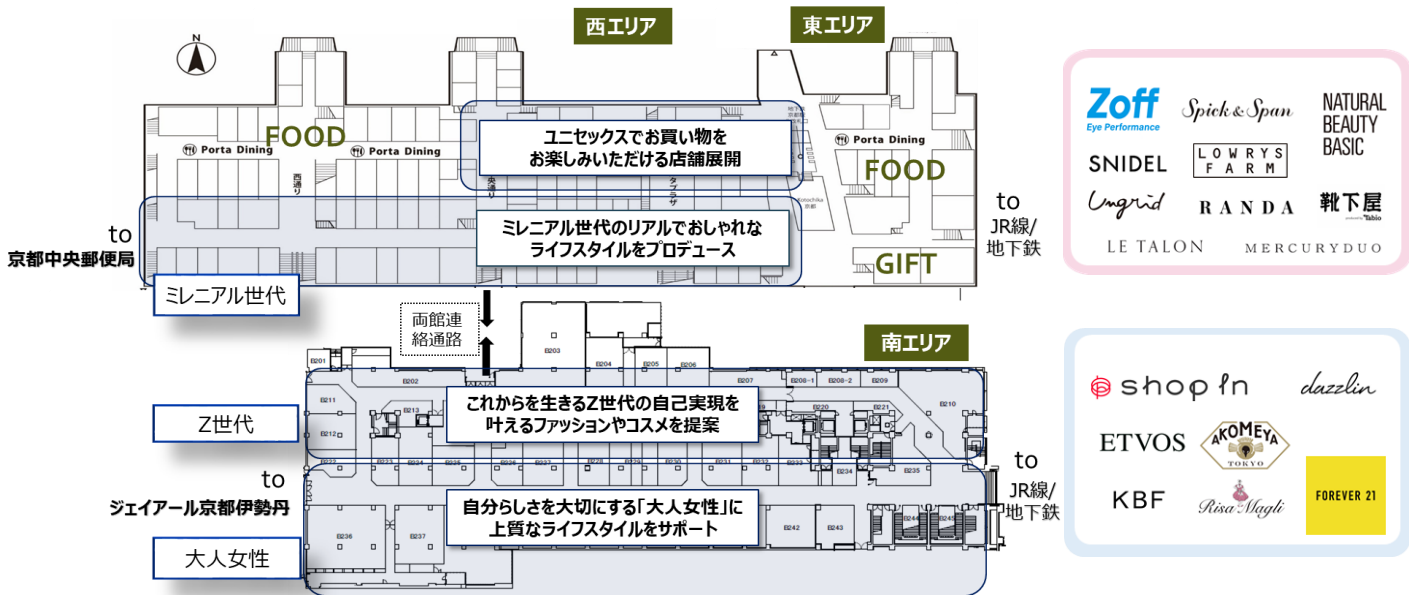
西エリア

東エリア

N

FOOD

Porta Dining

Porta Dining

ユニセックスでお買い物を
お楽しみいただける店舗展開

Porta Dining

FOOD

西通り

中央通り

タブラザ

to
京都中央郵便局

ミレニアル世代のリアルでおしゃれな
ライフスタイルをプロデュース

GIFT

to
JR線/
地下鉄

ミレニアル世代

両館連
絡通路

南エリア

B201

B203

B204

B205

B206

B202

B207

B208-1

B208-2

B209

B210

B211

B212

B213

B220

B221

Z世代

これからを生きるZ世代の自己実現を
叶えるファッションやコスメを提案

B234

B235

to
ジェイアール京都伊勢丹

to
JR線/
地下鉄

自分らしさを大切にする「大人女性」に
上質なライフスタイルをサポート

B236

B237

B242

B243

B244

大人女性

Zoff
Eye Performance

Spick & Span

NATURAL
BEAUTY
BASIC

SNIDEL

LOWRYS
FARM

Ungrid

RANDA

靴下屋
Tabio

LE TALON

MERCURYDUO

shop in

dazzlin

ETVOS

AKOMEYA
TOKYO

KBF

Risa Magli

FOREVER 21